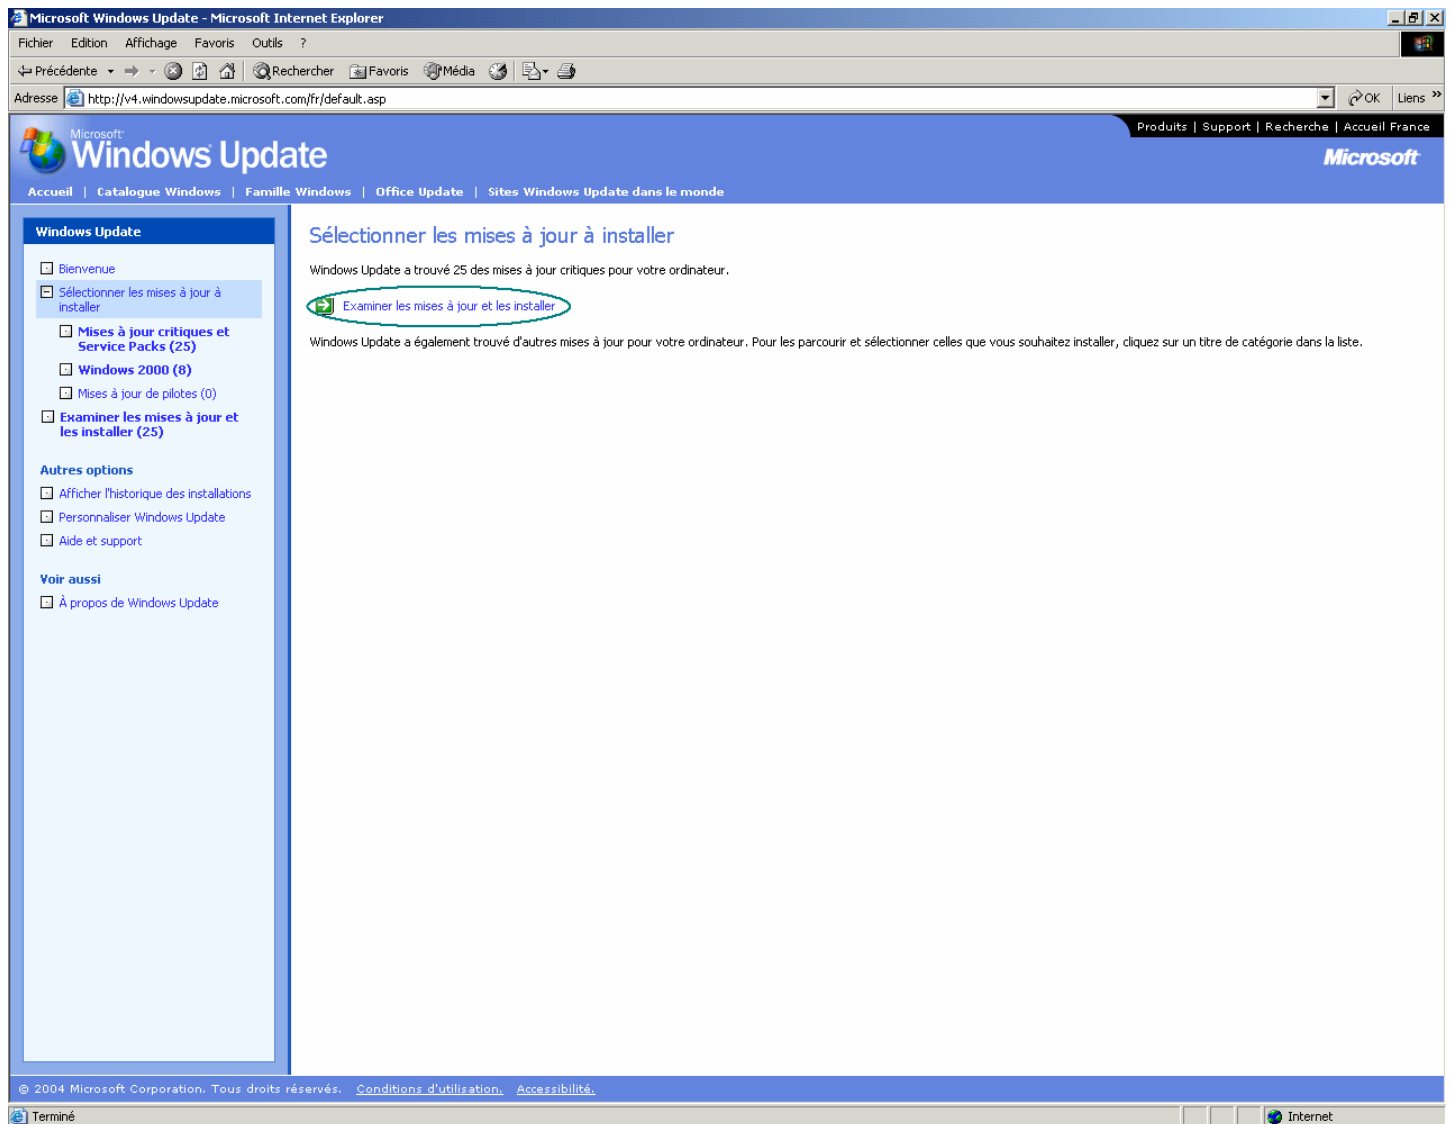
Microsoft Windows Update - Microsoft Internet Explorer

Fichier Edition Affichage Favoris Outils ?

Précédente Rechercher Favoris Média

Adresse http://v4.windowsupdate.microsoft.com/fr/default.asp OK Liens »

Produits | Support | Recherche | Accueil France

Microsoft Windows Update

Microsoft

Accueil | Catalogue Windows | Famille Windows | Office Update | Sites Windows Update dans le monde

Windows Update

Bienvenue

Sélectionner les mises à jour à installer

Mises à jour critiques et Service Packs (25)

Windows 2000 (8)

Mises à jour de pilotes (0)

Examiner les mises à jour et les installer (25)

Autres options

Afficher l'historique des installations

Personnaliser Windows Update

Aide et support

Voir aussi

À propos de Windows Update

Sélectionner les mises à jour à installer

Windows Update a trouvé 25 des mises à jour critiques pour votre ordinateur.

Examiner les mises à jour et les installer

Windows Update a également trouvé d'autres mises à jour pour votre ordinateur. Pour les parcourir et sélectionner celles que vous souhaitez installer, cliquez sur un titre de catégorie dans la liste.

© 2004 Microsoft Corporation. Tous droits réservés. Conditions d'utilisation. Accessibilité.

Terminé

Internet